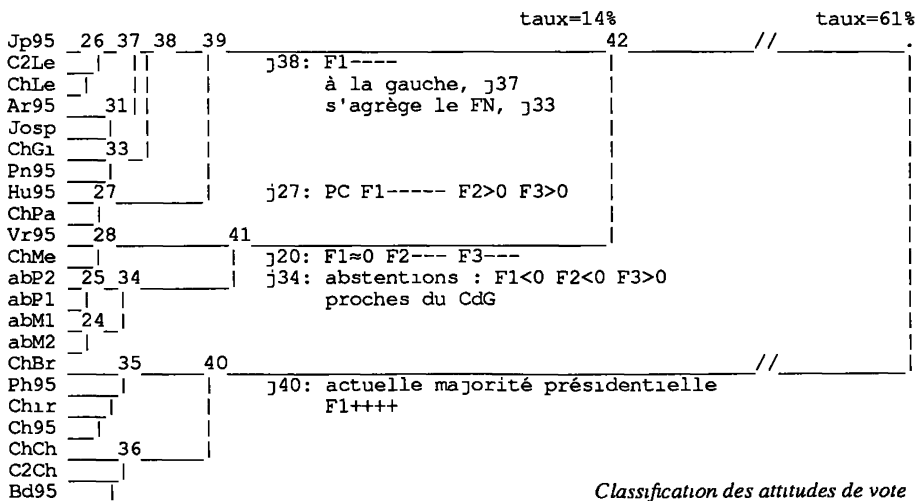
taux=14%    taux=61%

Jp95 26 37 38 39 42 //
C2Le
ChLe
Ar95 31
Josp
ChGı 33
Pn95
Hu95 27
ChPa
Vr95 28 41
ChMe
abP2 25 34
abP1
abM1 24
abM2
ChBr 35 40 //
Ph95
Chır
Ch95
ChCh 36
C2Ch
Bd95

ȷ38: F1----
à la gauche, ȷ37
s'agrège le FN, ȷ33

ȷ27: PC F1----- F2>0 F3>0

ȷ20: F1≈0 F2--- F3---
ȷ34: abstentıons : F1<0 F2<0 F3>0
proches du CdG

ȷ40: actuelle majorité présıdentıelle
F1++++

Classıficatıon des attıtudes de vote